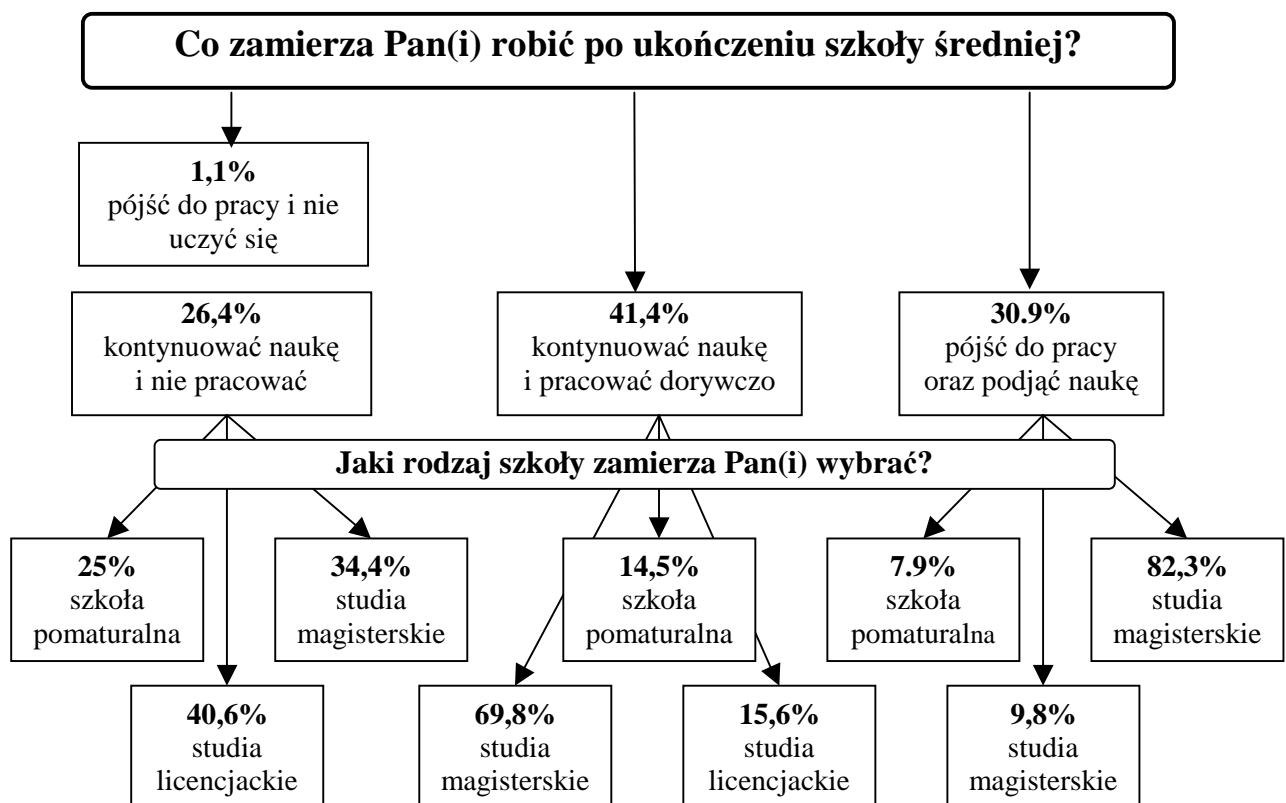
Co zamierza Pan(i) robić po ukończeniu szkoły średniej?

1,1%
pójść do pracy i nie uczyć się

26,4%
kontynuować naukę i nie pracować

41,4%
kontynuować naukę i pracować dorywczo

30.9%
pójść do pracy oraz podjąć naukę

Jaki rodzaj szkoły zamierza Pan(i) wybrać?

25%
szkoła pomaturalna

34,4%
studia magisterskie

14,5%
szkoła pomaturalna

7.9%
szkoła pomaturalna

82,3%
studia magisterskie

40,6%
studia licencjackie

69,8%
studia magisterskie

15,6%
studia licencjackie

9,8%
studia magisterskie